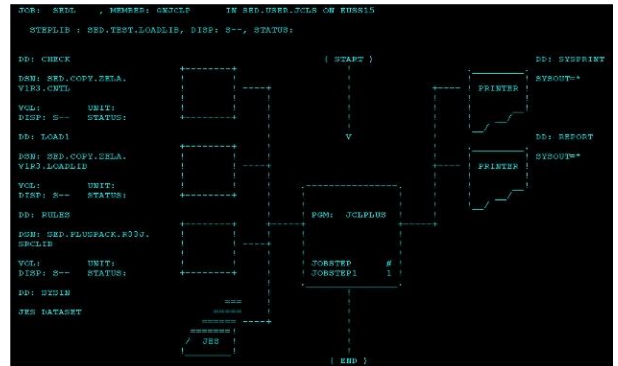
JOB: SEDL , MEMBER: GNJCLP IN SED.USER.JCLS ON EUSS15

STEPLIB : SED.TEST.LOADLIB, DISP: S--, STATUS:

DD: CHECK

DSN: SED.COPY.ZELA.
V1R3.CNTL

VOL: UNIT:
DISP: S-- STATUS:

DD: LOAD1

DSN: SED.COPY.ZELA.
V1R3.LOADLID

VOL: UNIT:
DISP: S-- STATUS:

DD: RULES

DSN: SED.PLUSPACK.R03J.
SRCLIB

VOL: UNIT:
DISP: S-- STATUS:

DD: SYSIN

JES DATASET

( START )

V

PGM: JCLPLUS

JOBSTEP #
JOBSTEP1 1

( END )

JES

PRINTER

PRINTER

DD: SYSPRINT
SYSOUT=*

DD: REPORT
SYSOUT=*